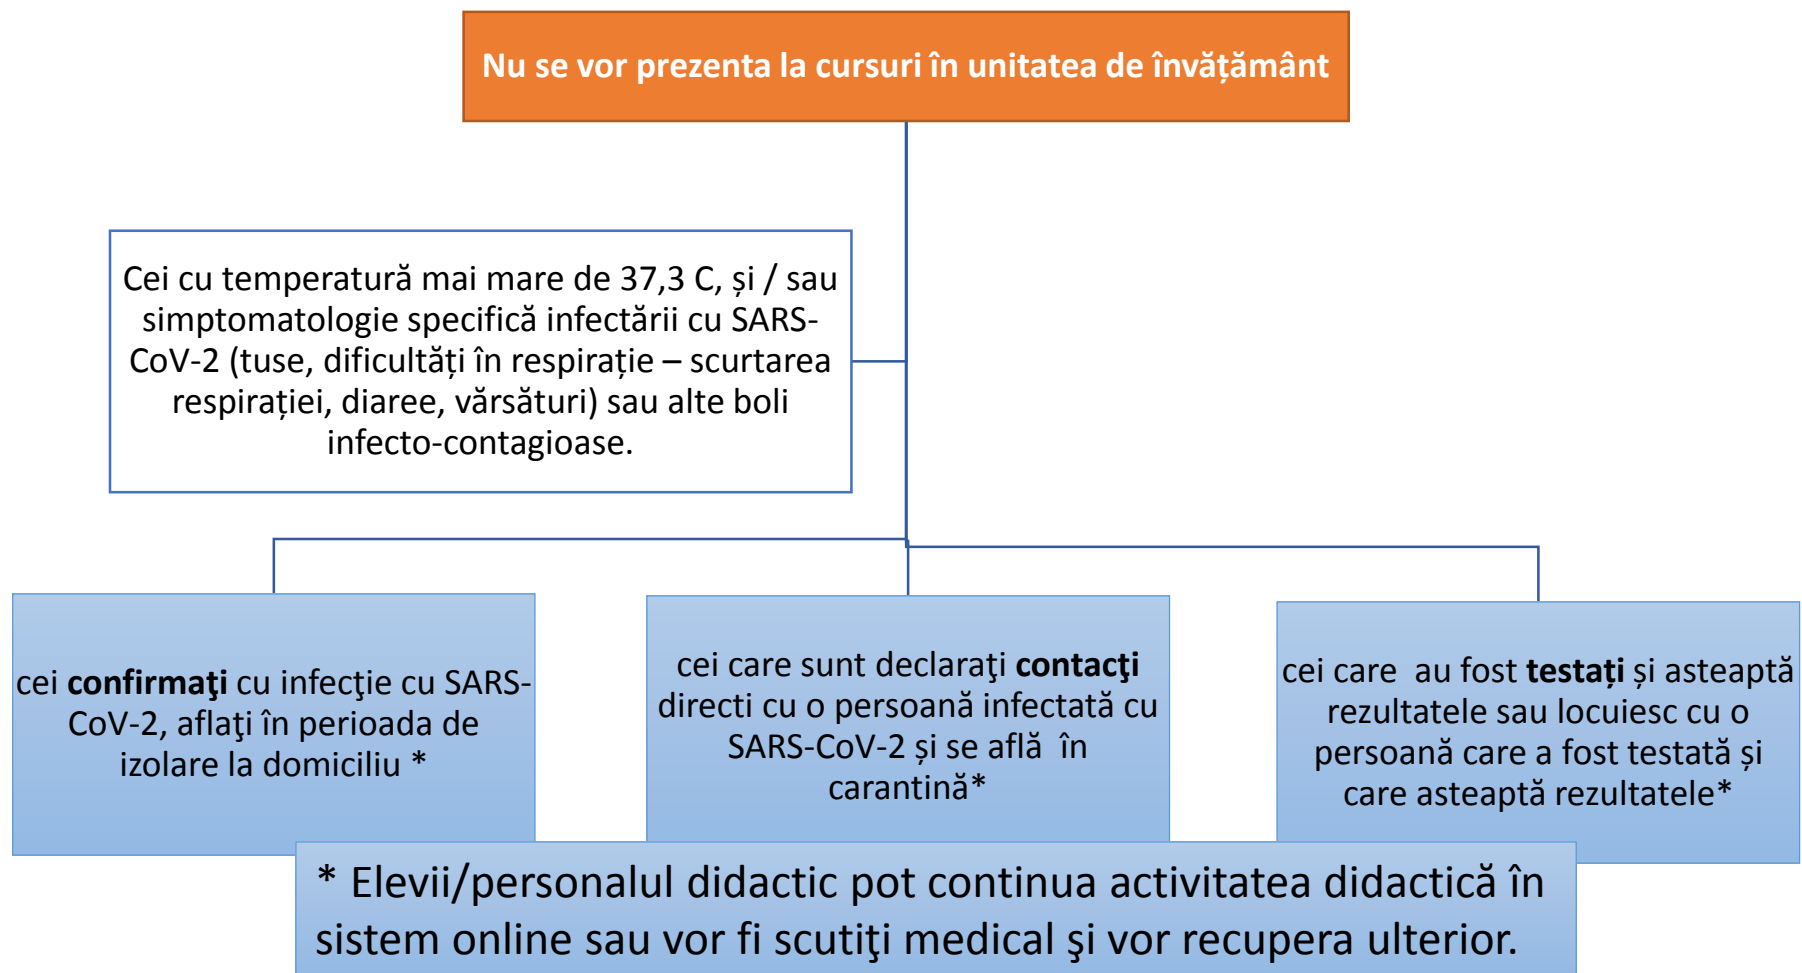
Nu se vor prezenta la cursuri în unitatea de învățământ

Cei cu temperatură mai mare de 37,3 C, și / sau simptomatologie specifică infectării cu SARS-CoV-2 (tuse, dificultăți în respirație – scurtarea respirației, diaree, vărsături) sau alte boli infecto-contagioase.

cei **confirmaţi** cu infecţie cu SARS-CoV-2, aflaţi în perioada de izolare la domiciliu *

cei care sunt declaraţi **contacţi** directi cu o persoană infectată cu SARS-CoV-2 și se află în carantină*

cei care au fost **testați** și asteaptă rezultatele sau locuiesc cu o persoană care a fost testată și care asteaptă rezultatele*

* Elevii/personalul didactic pot continua activitatea didactică în sistem online sau vor fi scutiţi medical şi vor recupera ulterior.